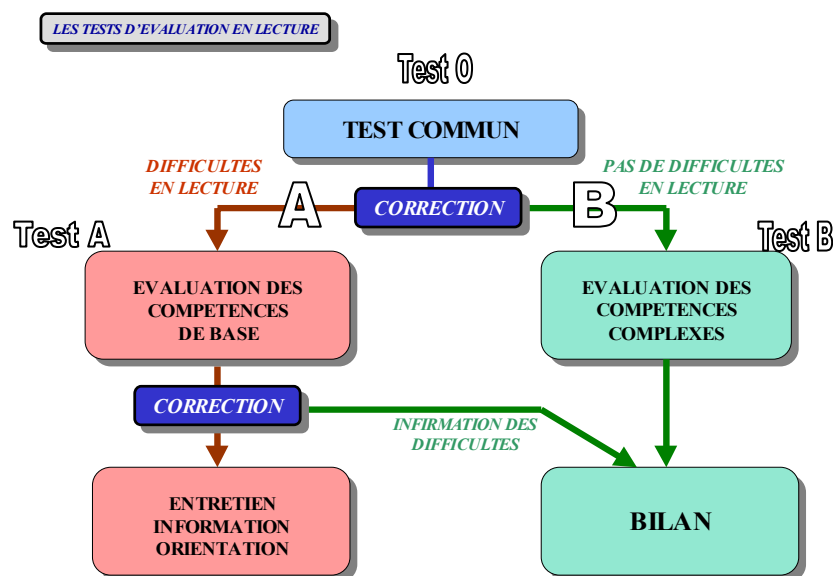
LES TESTS D'EVALUATION EN LECTURE

Test 0

TEST COMMUN

DIFFICULTES EN LECTURE

A

CORRECTION

B

PAS DE DIFFICULTES EN LECTURE

Test A

Test B

EVALUATION DES COMPETENCES DE BASE

EVALUATION DES COMPETENCES COMPLEXES

CORRECTION

INFIRMATION DES DIFFICULTES

ENTRETIEN INFORMATION ORIENTATION

BILAN